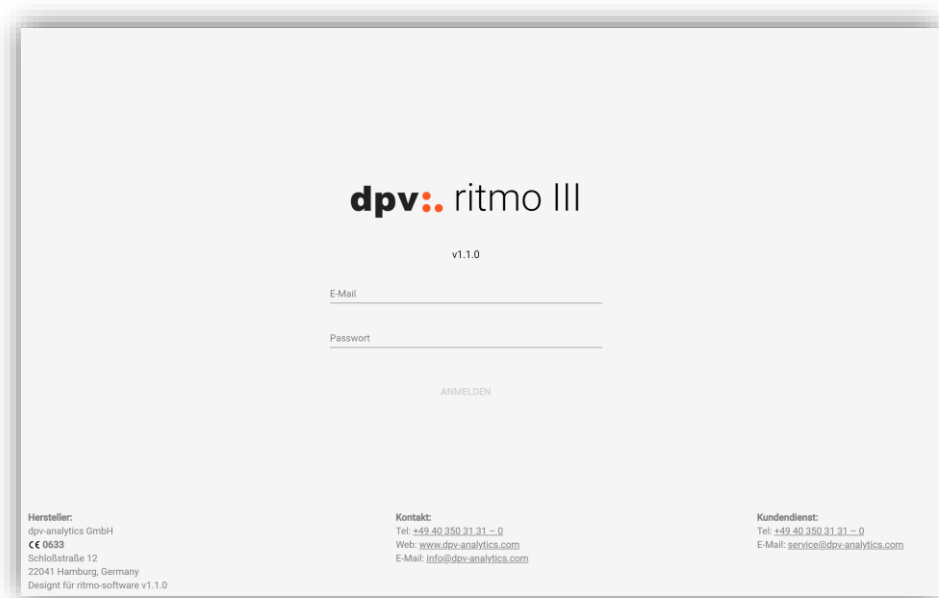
dpv:. ritmo III

v1.1.0

E-Mail

Passwort

ANMELDEN

Hersteller:
dpv-analytics GmbH
CE 0633
Schloßstraße 12
22041 Hamburg, Germany
Designt für ritmo-software v1.1.0

Kontakt:
Tel: +49 40 350 31 31 – 0
Web: www.dpv-analytics.com
E-Mail: info@dpv-analytics.com

Kundendienst:
Tel: +49 40 350 31 31 – 0
E-Mail: service@dpv-analytics.com